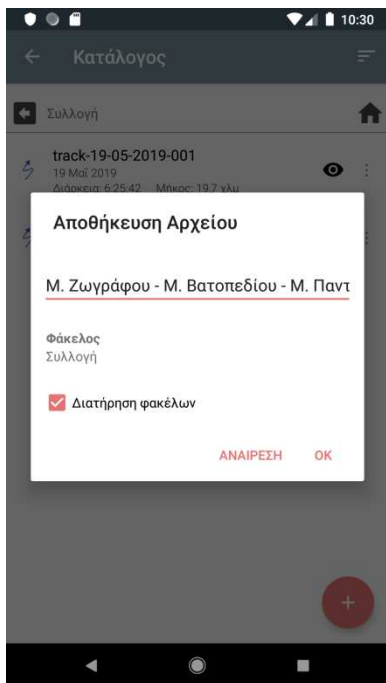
10:30

Κατάλογος

Συλλογή

track-19-05-2019-001
19 Μαΐ 2019
Διάρκεια: 6:25:42 Μήκος: 19,7 χλμ

Αποθήκευση Αρχείου

Μ. Ζωγράφου - Μ. Βατοπεδίου - Μ. Παντ

Φάκελος
Συλλογή

Διατήρηση φακέλων

ΑΝΑΙΡΕΣΗ OK